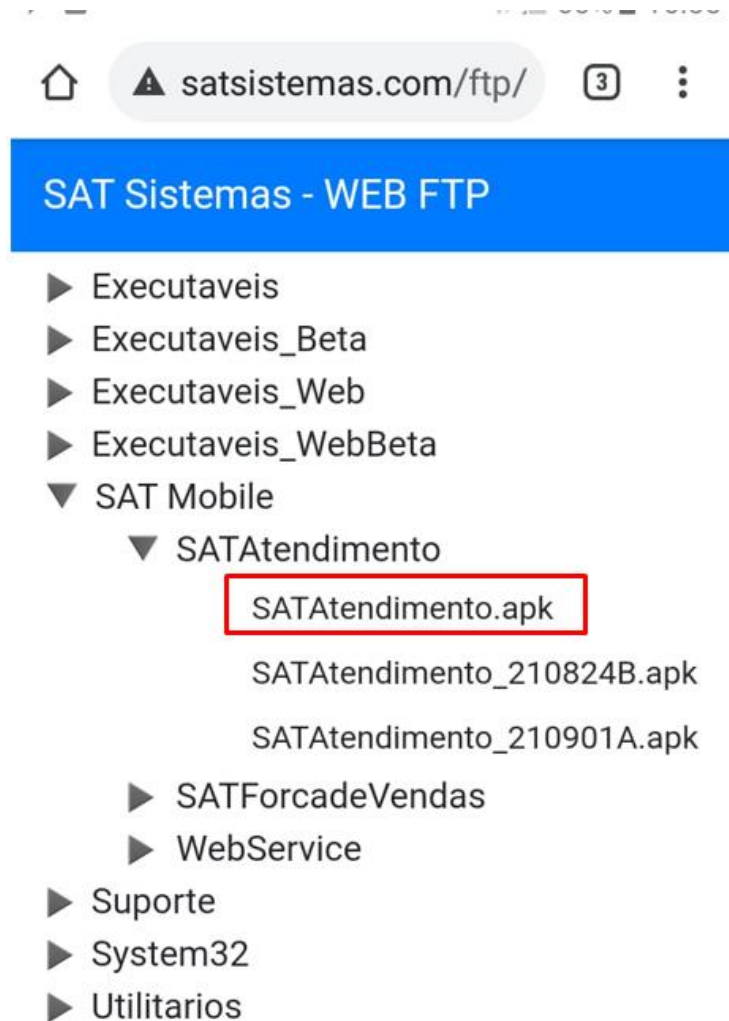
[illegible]

satsistemas.com/ftp/

3

SAT Sistemas - WEB FTP

Executaveis
Executaveis_Beta
Executaveis_Web
Executaveis_WebBeta
SAT Mobile
SATAtendimento
SATAtendimento.apk
SATAtendimento_210824B.apk
SATAtendimento_210901A.apk
SATForcadeVendas
WebService
Suporte
System32
Utilitarios